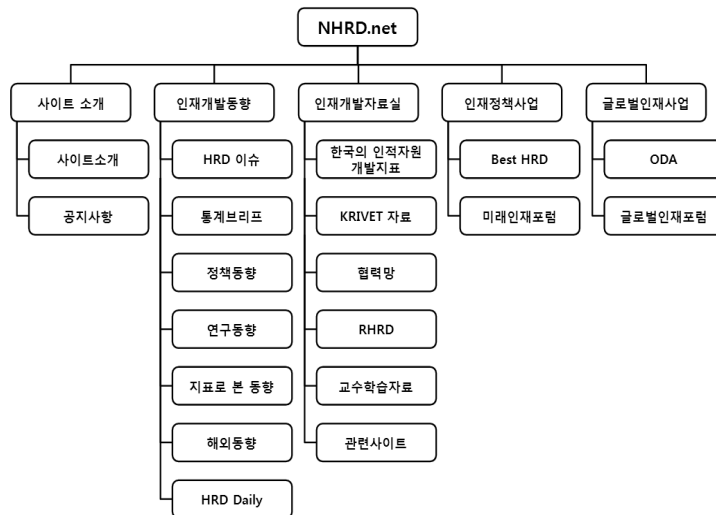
NHRD.net

사이트 소개

사이트소개

공지사항

인재개발동향

HRD 이슈

통계브리프

정책동향

연구동향

지표로 본 동향

해외동향

HRD Daily

인재개발자료실

한국의 인적자원 개발지표

KRIVET 자료

협력망

RHRD

교수학습자료

관련사이트

인재정책사업

Best HRD

미래인재포럼

글로벌인재사업

ODA

글로벌인재포럼